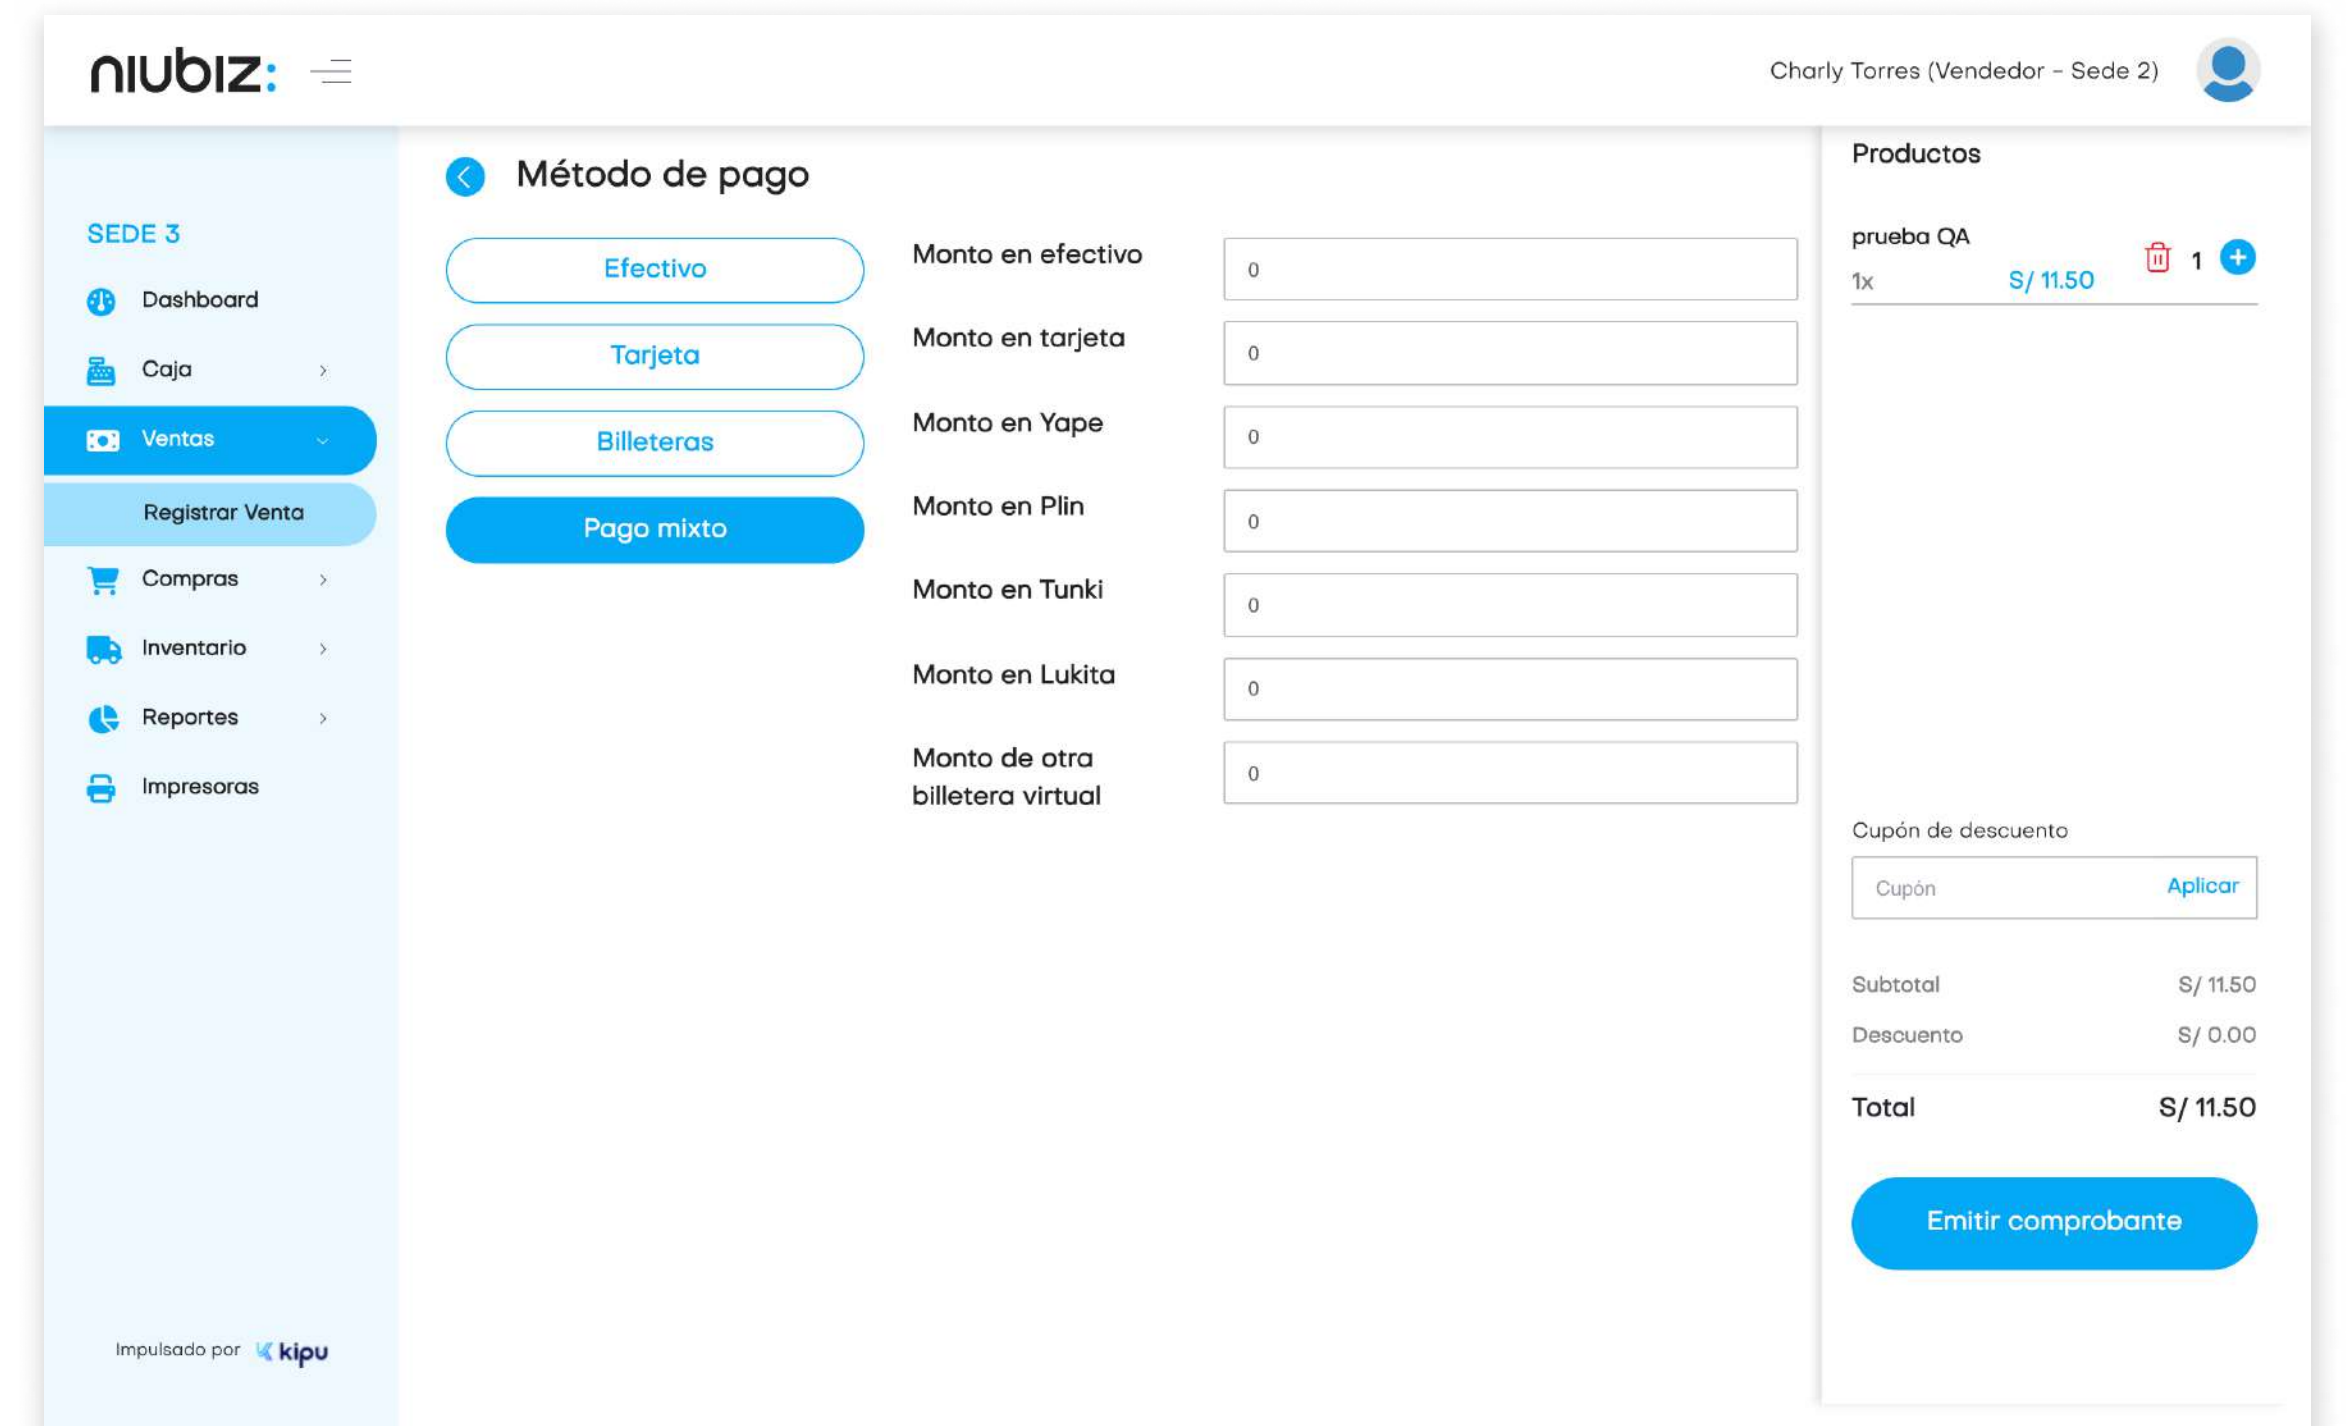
niubiz:

Charly Torres (Vendedor - Sede 2)

SEDE 3

Dashboard

Caja

Ventas

Registrar Venta

Compras

Inventario

Reportes

Impresoras

Impulsado por kipu

Método de pago

Efectivo

Tarjeta

Billeteras

Pago mixto

Monto en efectivo
0

Monto en tarjeta
0

Monto en Yape
0

Monto en Plin
0

Monto en Tunki
0

Monto en Lukita
0

Monto de otra billetera virtual
0

Productos

prueba QA
1x S/ 11.50
1

Cupón de descuento

Cupón Aplicar

| Subtotal | S/ 11.50 |
|---|---|
| Descuento | S/ 0.00 |
| Total | S/ 11.50 |

Emitir comprobante